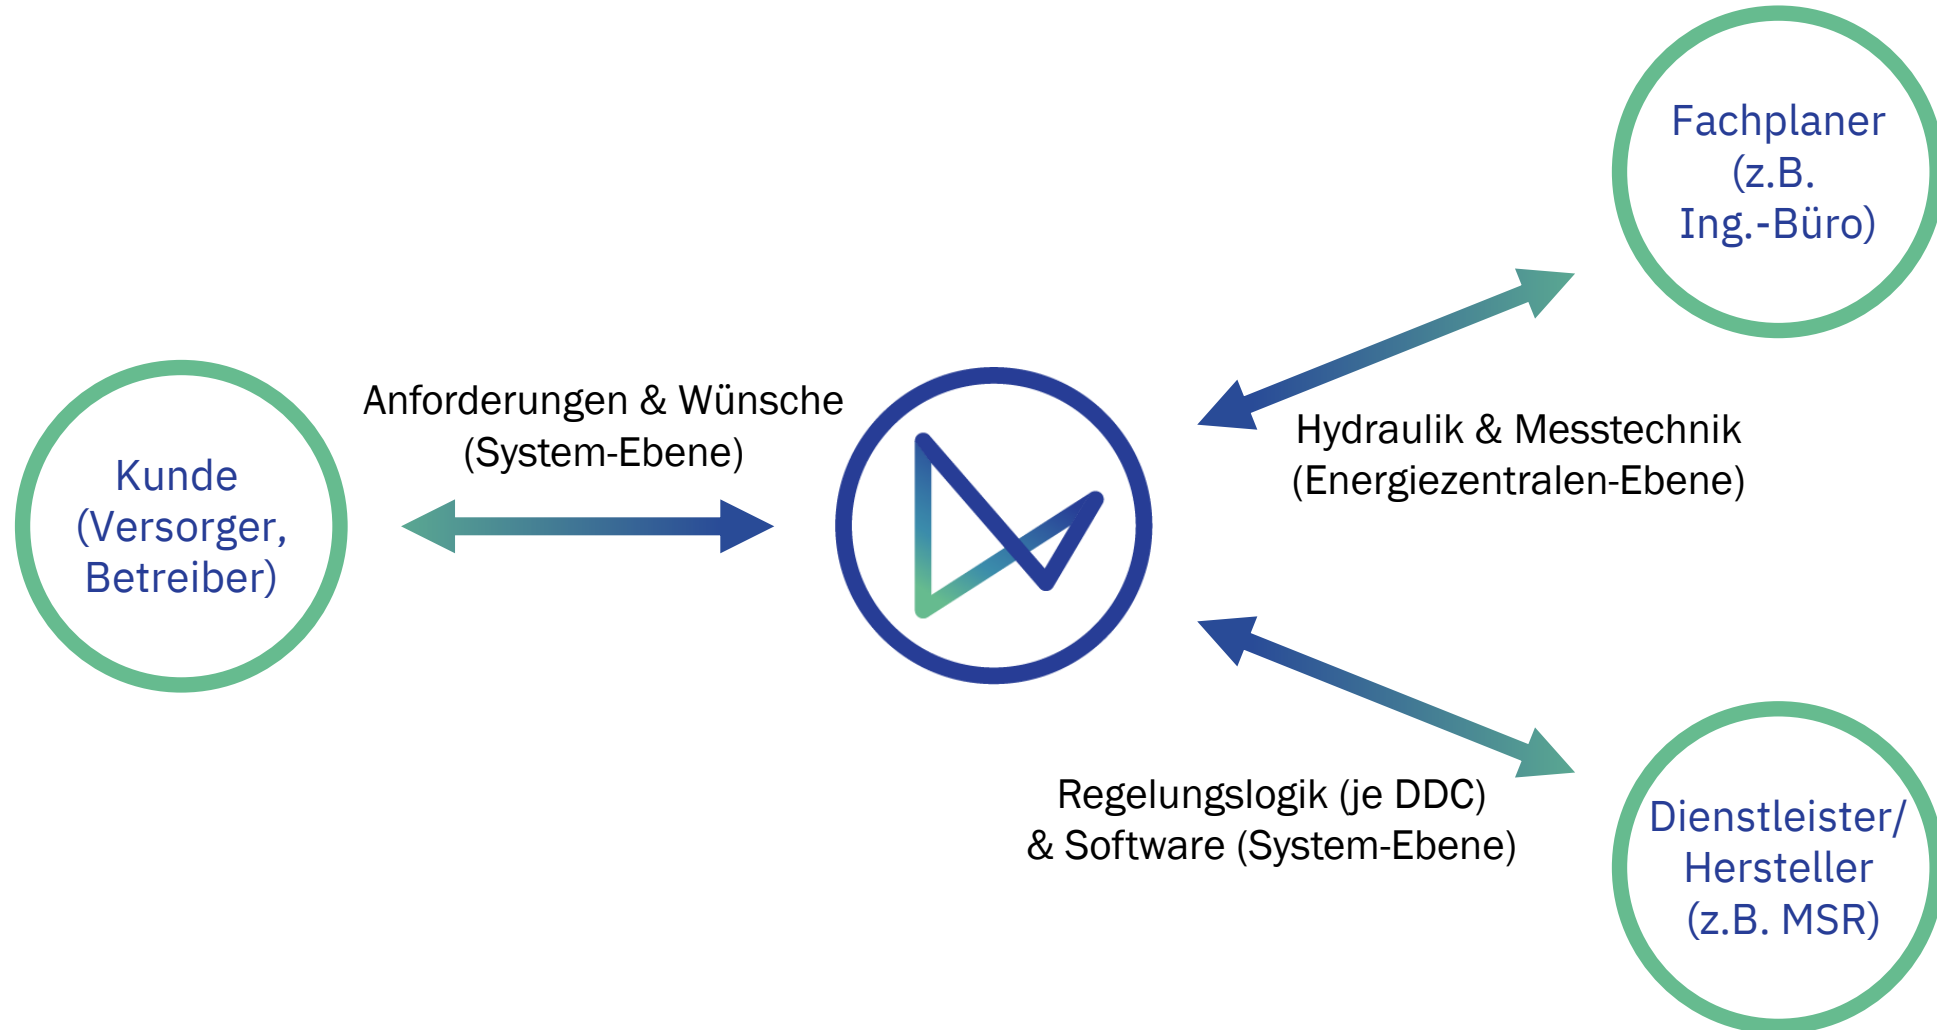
Fachplaner (z.B. Ing.-Büro)

Kunde (Versorger, Betreiber)

Anforderungen & Wünsche (System-Ebene)

Hydraulik & Messtechnik (Energiezentralen-Ebene)

Regelungslogik (je DDC) & Software (System-Ebene)

Dienstleister/ Hersteller (z.B. MSR)